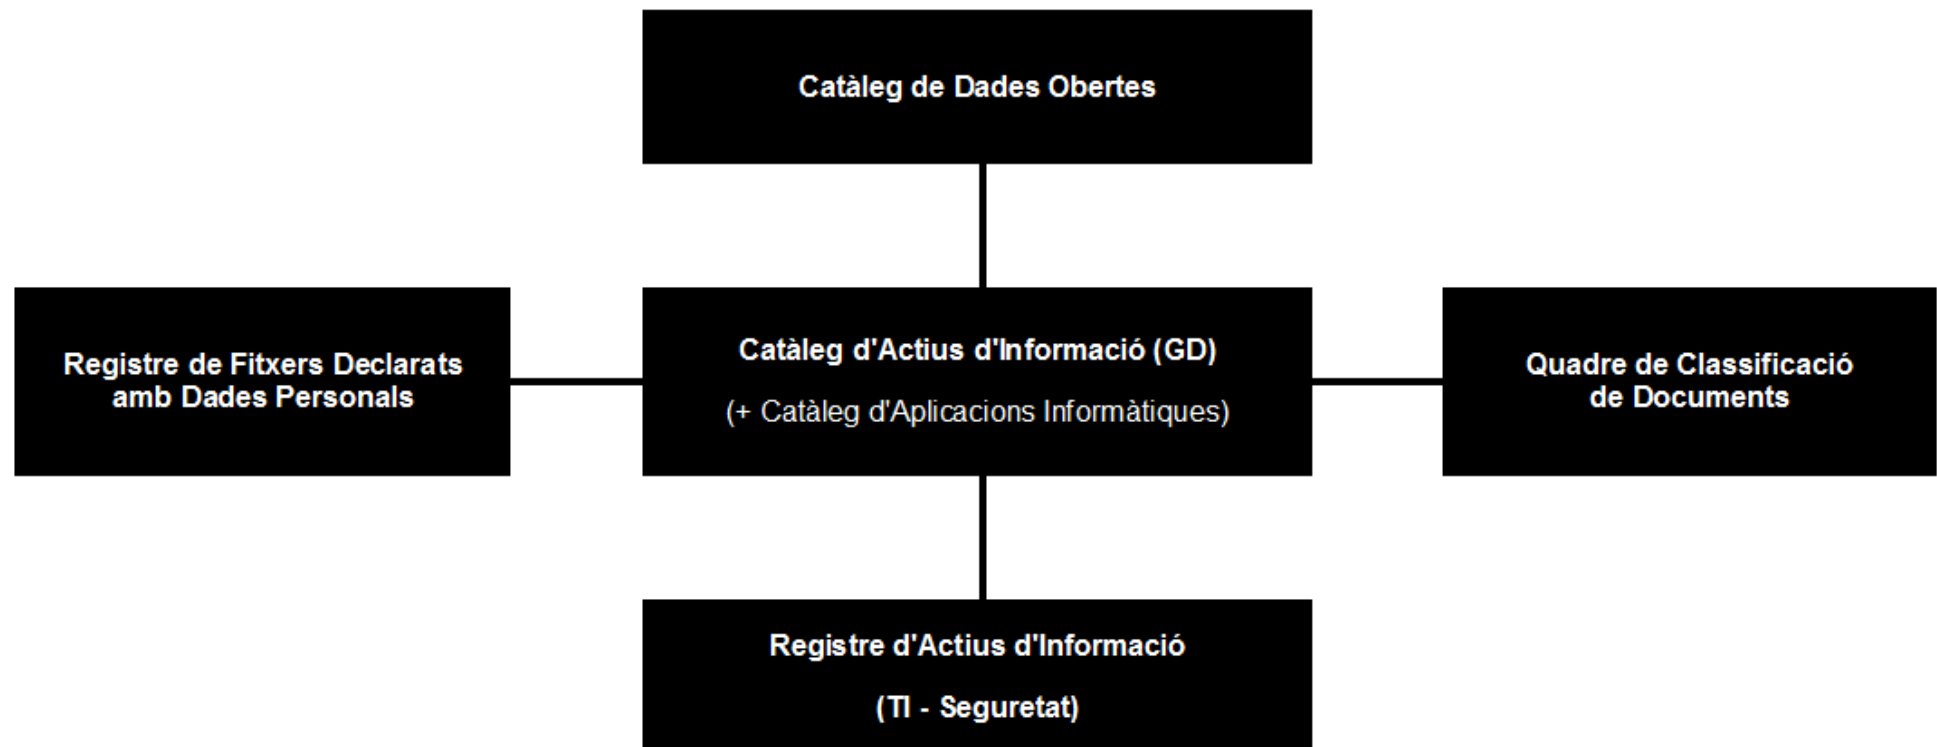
Catàleg de Dades Obertes

Registre de Fitxers Declarats amb Dades Personals

Catàleg d'Actius d'Informació (GD)

(+ Catàleg d'Aplicacions Informàtiques)

Quadre de Classificació de Documents

Registre d'Actius d'Informació

(TI - Seguretat)